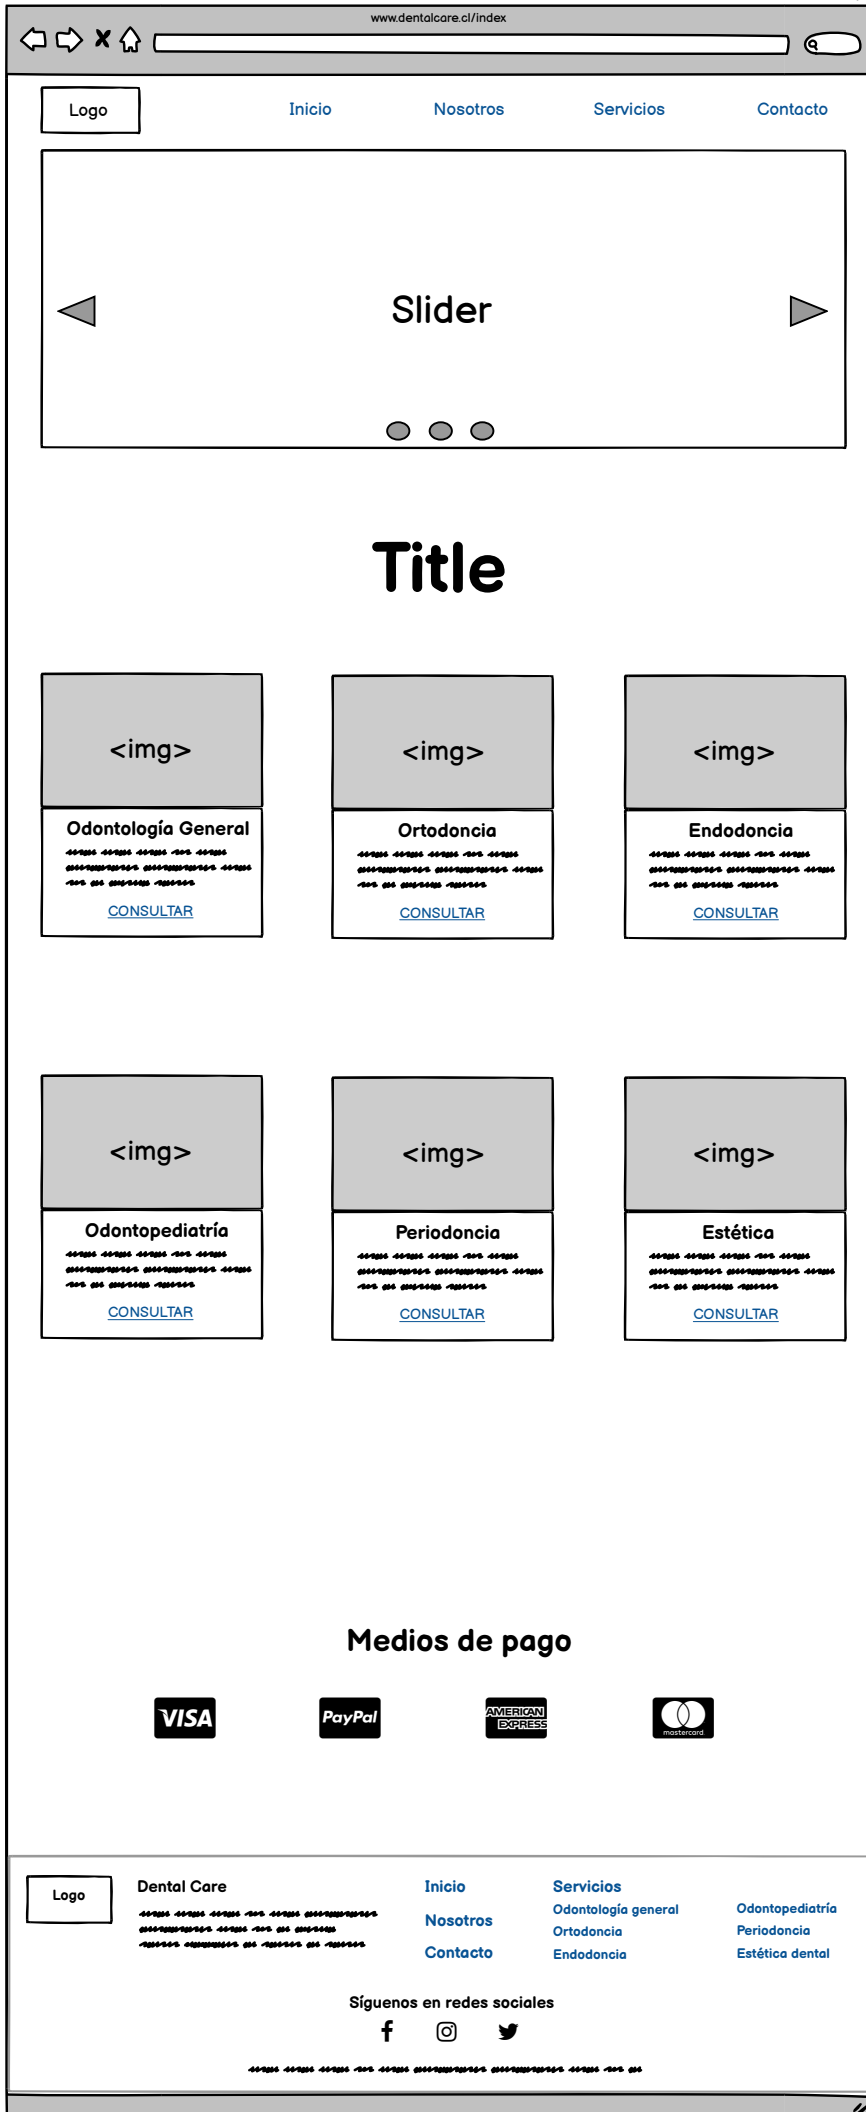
www.dentalcare.cl/index

Logo

Inicio Nosotros Servicios Contacto

Slider

Title

<img>
Odontología General
CONSULTAR

<img>
Ortodoncia
CONSULTAR

<img>
Endodoncia
CONSULTAR

<img>
Odontopediatría
CONSULTAR

<img>
Periodoncia
CONSULTAR

<img>
Estética
CONSULTAR

Medios de pago

VISA PayPal AMERICAN EXPRESS mastercard

Logo

Dental Care

Inicio
Nosotros
Contacto

Servicios
Odontología general
Ortodoncia
Endodoncia

Odontopediatría
Periodoncia
Estética dental

Síguenos en redes sociales